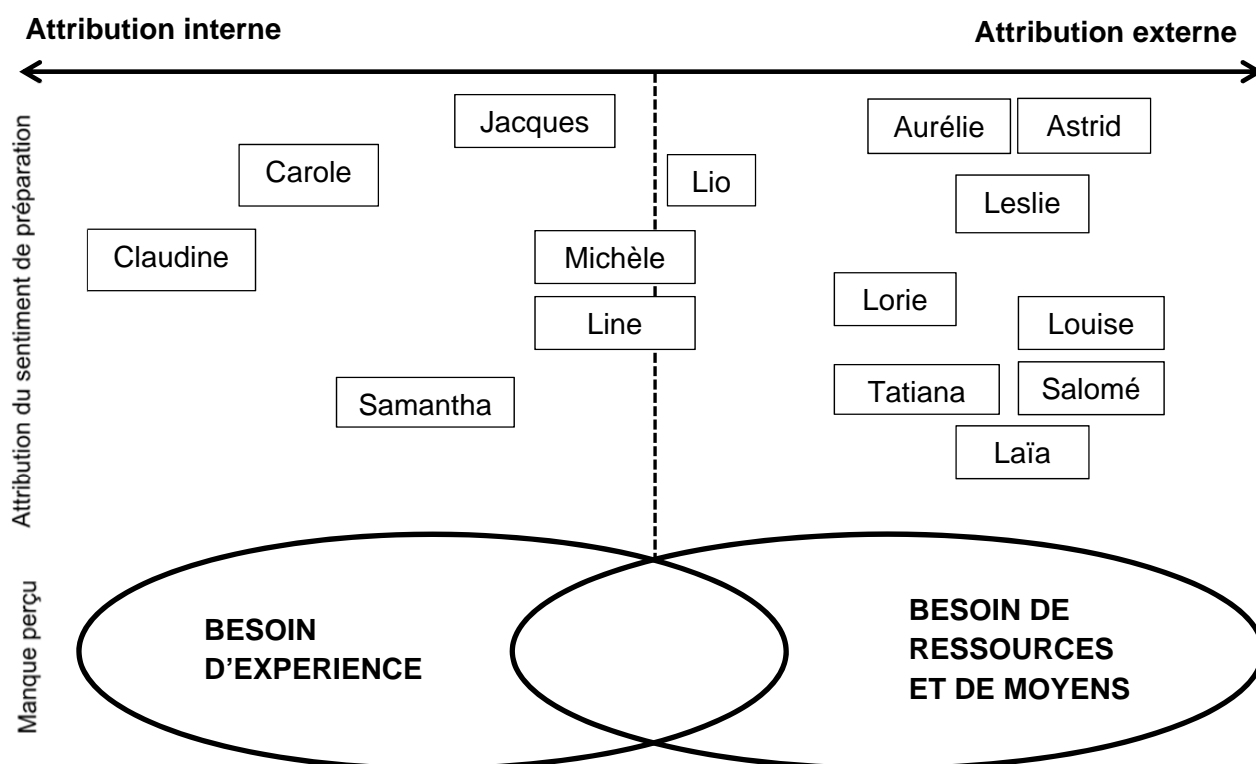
Attribution interne

Attribution externe

Attribution du sentiment de préparation

Jacques

Carole

Claudine

Lio

Michèle

Line

Samantha

Aurélie

Astrid

Leslie

Lorie

Louise

Tatiana

Salomé

Laïa

Manque perçu

BESOIN D'EXPERIENCE

BESOIN DE RESSOURCES ET DE MOYENS